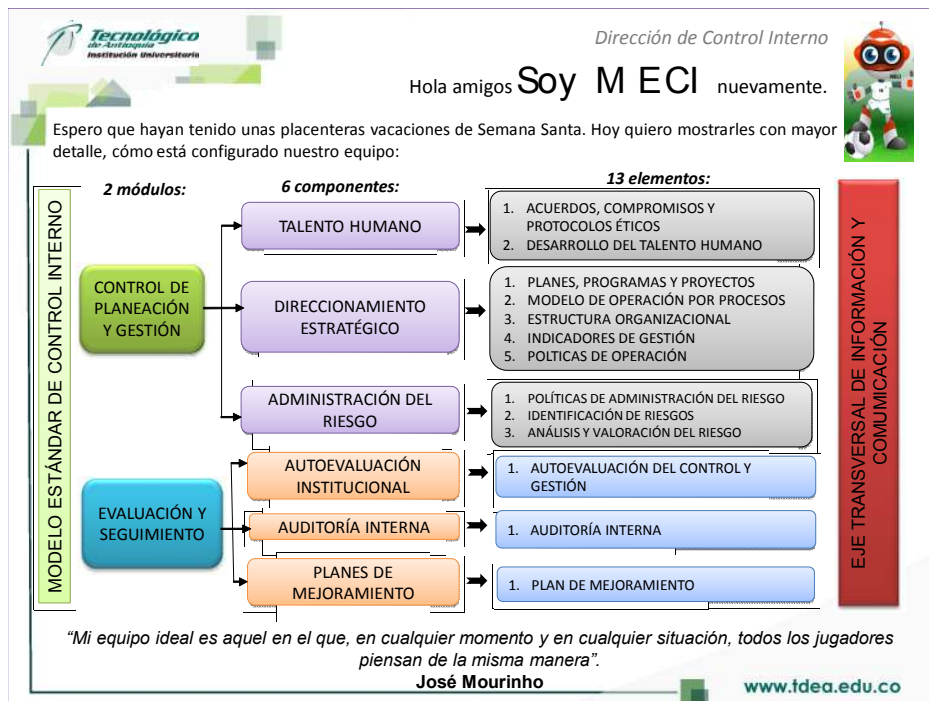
Tecnológico de Antioquia Institución Universitaria

Dirección de Control Interno

Hola amigos Soy M ECI nuevamente.

Espero que hayan tenido unas placenteras vacaciones de Semana Santa. Hoy quiero mostrarles con mayor detalle, cómo está configurado nuestro equipo:

MODELO ESTÁNDAR DE CONTROL INTERNO

2 módulos:

CONTROL DE PLANEACIÓN Y GESTIÓN

EVALUACIÓN Y SEGUIMIENTO

6 componentes:

TALENTO HUMANO

DIRECCIONAMIENTO ESTRATÉGICO

ADMINISTRACIÓN DEL RIESGO

AUTOEVALUACIÓN INSTITUCIONAL

AUDITORÍA INTERNA

PLANES DE MEJORAMIENTO

13 elementos:

1. ACUERDOS, COMPROMISOS Y PROTOCOLOS ÉTICOS
2. DESARROLLO DEL TALENTO HUMANO

1. PLANES, PROGRAMAS Y PROYECTOS
2. MODELO DE OPERACIÓN POR PROCESOS
3. ESTRUCTURA ORGANIZACIONAL
4. INDICADORES DE GESTIÓN
5. POLTICAS DE OPERACIÓN

1. POLÍTICAS DE ADMINISTRACIÓN DEL RIESGO
2. IDENTIFICACIÓN DE RIESGOS
3. ANÁLISIS Y VALORACIÓN DEL RIESGO

1. AUTOEVALUACIÓN DEL CONTROL Y GESTIÓN

1. AUDITORÍA INTERNA

1. PLAN DE MEJORAMIENTO

EJE TRANSVERSAL DE INFORMACIÓN Y COMUNICACIÓN

"Mi equipo ideal es aquel en el que, en cualquier momento y en cualquier situación, todos los jugadores piensan de la misma manera".
José Mourinho

www.tdea.edu.co